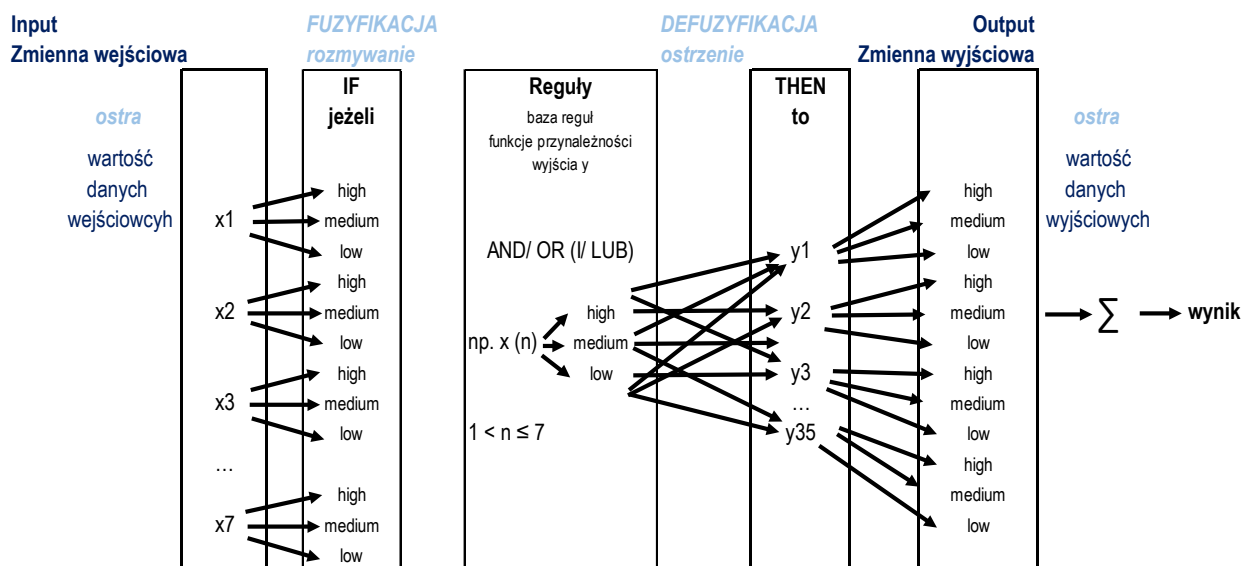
Input
Zmienna wejściowa

FUZYFIKACJA
rozmywanie

DEFUZYFIKACJA
ostrzenie

Output
Zmienna wyjściowa

IF
jeżeli

Reguły
baza reguł
funkcje przynależności wyjścia y

THEN
to

ostra
wartość danych wejściowych

x1
high
medium
low

x2
high
medium
low

x3
high
medium
low

…

x7
high
medium
low

AND/ OR (I/ LUB)

np. x (n)
high
medium
low

1 < n ≤ 7

y1
y2
y3
…
y35

high
medium
low
high
medium
low
high
medium
low
high
medium
low

ostra
wartość danych wyjściowych

$\sum$

wynik